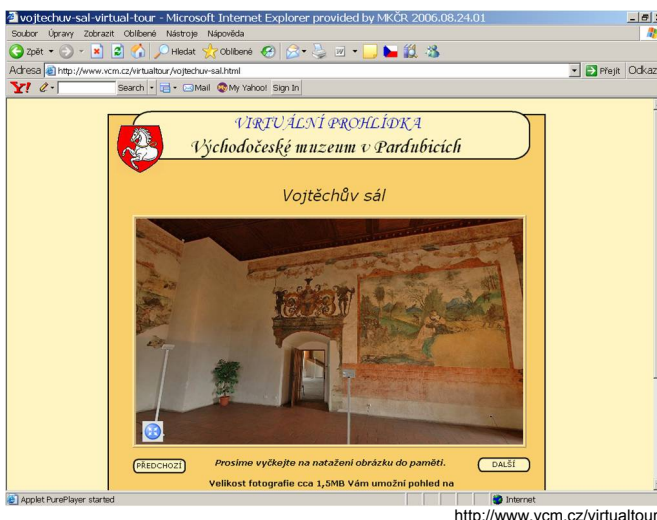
vojtechuv-sal-virtual-tour - Microsoft Internet Explorer provided by MKČR 2006.08.24.01

Soubor Úpravy Zobrazit Oblíbené Nástroje Nápověda

Zpět Hledat Oblíbené

Adresa http://www.vcm.cz/virtualtour/vojtechuv-sal.html Přejít Odkaz

Search Mail My Yahoo! Sign In

VIRTUÁLNÍ PROHLÍDKA
Východočeské muzeum v Pardubicích

Vojtěchův sál

PŘEDCHOZÍ Prosíme vyčkejte na natažení obrázku do paměti. DALŠÍ

Velikost fotografie cca 1,5MB Vám umožní pohled na

Applet PurePlayer started Internet

http://www.vcm.cz/virtualtour